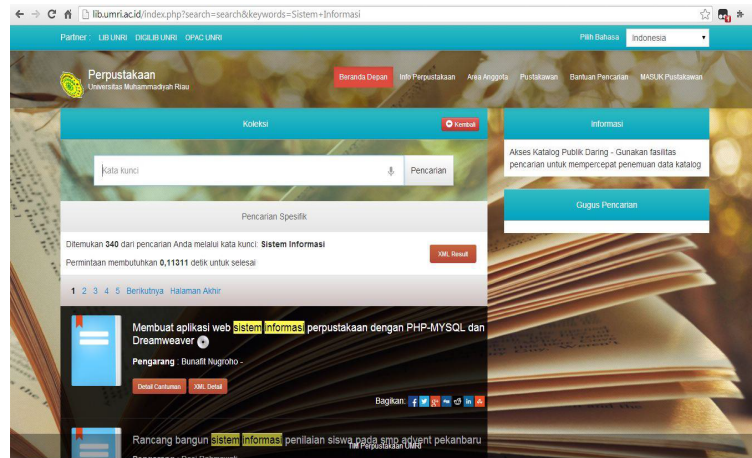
lib.umri.ac.id/index.php?search=search&keywords=Sistem+Informasi

Partner : LIB UNRI DIGILIB UNRI OPAC UNRI

Pilih Bahasa Indonesia

Perpustakaan
Universitas Muhammadiyah Riau

Beranda Depan Info Perpustakaan Area Anggota Pustakawan Bantuan Pencarian MASUK Pustakawan

Koleksi

Kembali

Kata kunci

Pencarian

Pencarian Spesifik

Ditemukan 340 dari pencarian Anda melalui kata kunci: Sistem Informasi

Permintaan membutuhkan 0,11311 detik untuk selesai

XML Result

1 2 3 4 5 Berikutnya Halaman Akhir

Membuat aplikasi web sistem informasi perpustakaan dengan PHP-MYSQL dan Dreamweaver

Pengarang : Bunafit Nugroho -

Detail Cantuman XML Detail

Bagikan:

Rancang bangun sistem informasi penilaian siswa pada smp advent pekanbaru

Tim Perpustakaan UMRI

Informasi

Akses Katalog Publik Daring - Gunakan fasilitas pencarian untuk mempercepat penemuan data katalog

Gugus Pencarian